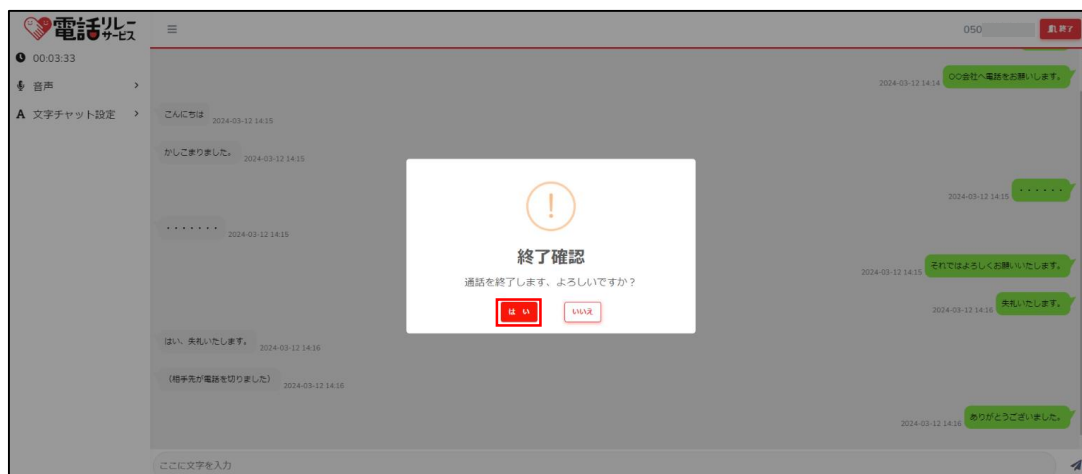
電話リレーサービス

050 終了

00:03:33

音声

A 文字チャット設定

2024-03-12 14:14 ○○会社へ電話をお願いします。

こんにちは 2024-03-12 14:15

かしこまりました。 2024-03-12 14:15

2024-03-12 14:15 ・・・・・・

・・・・・・・ 2024-03-12 14:16

終了確認

通話を終了します、よろしいですか？

はい

いいえ

2024-03-12 14:15 それではよろしくお願いいたします。

2024-03-12 14:16 失礼いたします。

はい、失礼いたします。 2024-03-12 14:16

（相手先が電話を切りました） 2024-03-12 14:16

2024-03-12 14:16 ありがとうございました。

ここに文字を入力